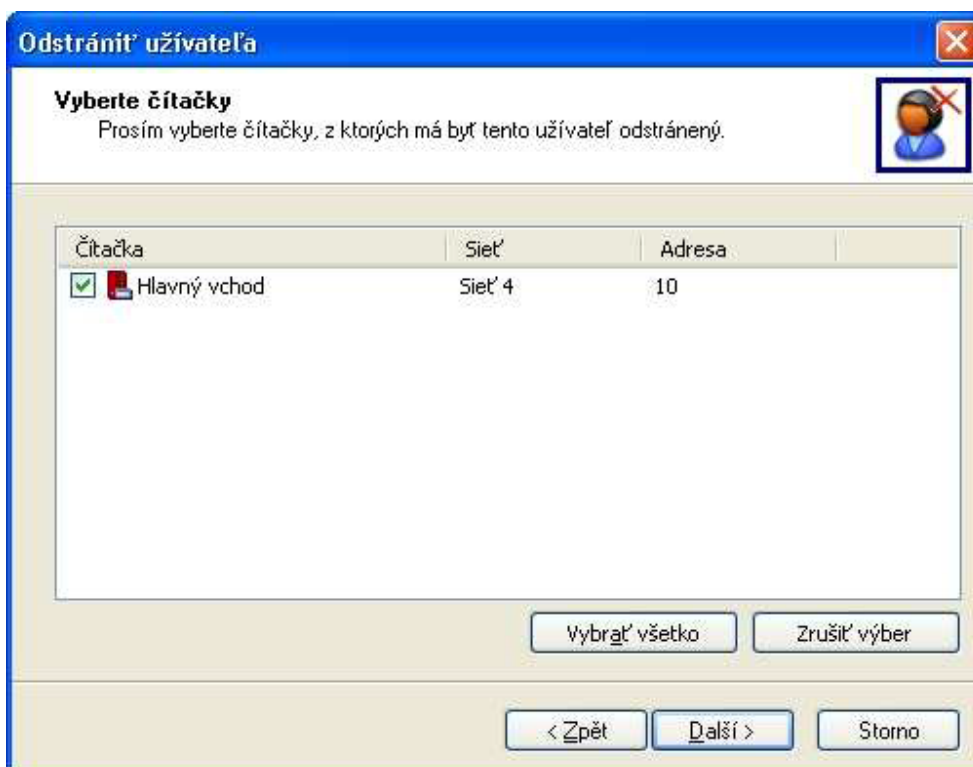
Odstrániť užívateľa

Vyberte čítačky
Prosím vyberte čítačky, z ktorých má byť tento užívateľ odstránený.

| Čítačka | Sieť | Adresa |
|---|---|---|
| Hlavný vchod | Sieť 4 | 10 |

Vybrať všetko
Zrušiť výber

< Zpět
Další >
Storno